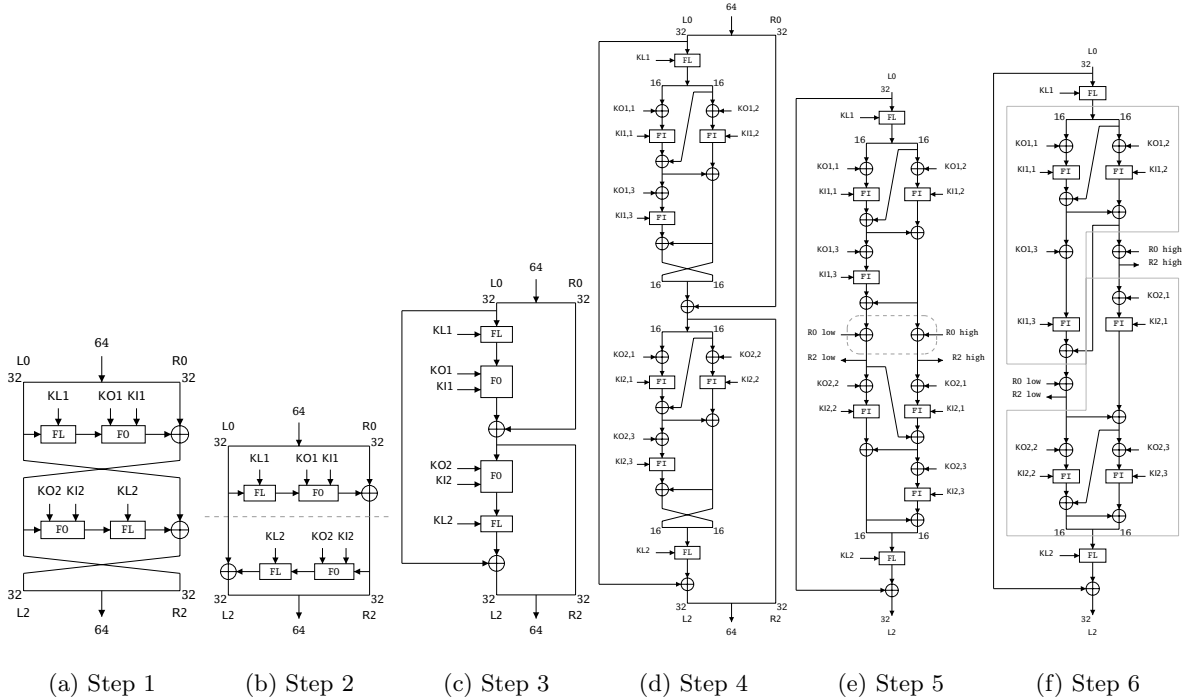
64
L0 R0
32 32
KL1 KO1 KI1
FL F0
KO2 KI2 KL2
F0 FL
32 32
L2 R2
64

(a) Step 1

64
L0 R0
32 32
KL1 KO1 KI1
FL F0
KL2 KO2 KI2
FL F0
32 32
L2 R2
64

(b) Step 2

64
L0 R0
32 32
KL1 FL
KO1
KI1 F0
KO2
KI2 F0
KL2 FL
32 32
L2 R2
64

(c) Step 3

64
L0 R0
32 32
KL1 FL
16 16
KO1,1 KO1,2
KI1,1 FI FI KI1,2
KO1,3
KI1,3 FI
16 16
16 16
KO2,1 KO2,2
KI2,1 FI FI KI2,2
KO2,3
KI2,3 FI
16 16
KL2 FL
32 32
L2 R2
64

(d) Step 4

L0
32
KL1 FL
16 16
KO1,1 KO1,2
KI1,1 FI FI KI1,2
KO1,3
KI1,3 FI
R0 low R0 high
R2 low R2 high
KO2,2 KO2,1
KI2,2 FI FI KI2,1
KO2,3
FI KI2,3
16 16
KL2 FL
32
L2

(e) Step 5

L0
32
KL1 FL
16 16
KO1,1 KO1,2
KI1,1 FI FI KI1,2
KO1,3 R0 high
R2 high
KO2,1
KI1,3 FI FI KI2,1
R0 low
R2 low
KO2,2 KO2,3
KI2,2 FI FI KI2,3
16 16
KL2 FL
32
L2

(f) Step 6